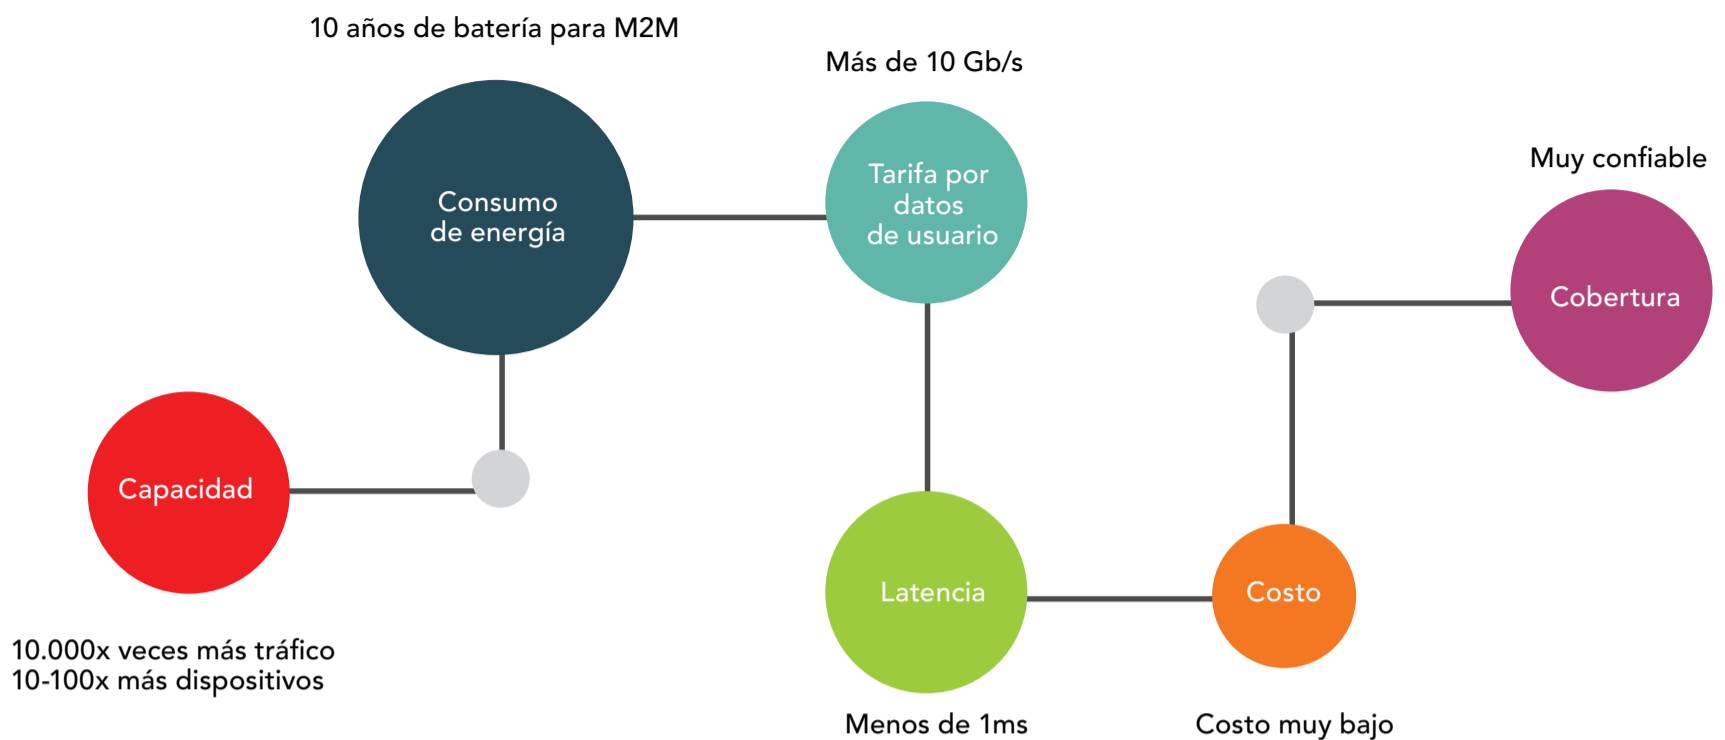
10 años de batería para M2M

Consumo de energía

Más de 10 Gb/s

Tarifa por datos de usuario

Muy confiable

Cobertura

Capacidad

10.000x veces más tráfico
10-100x más dispositivos

Latencia

Menos de 1ms

Costo

Costo muy bajo